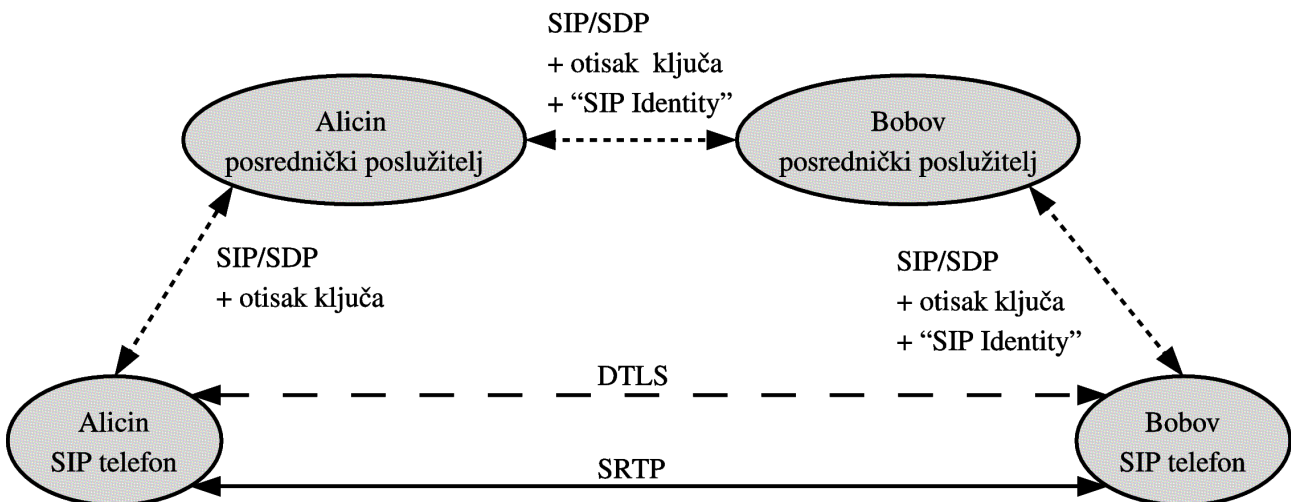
SIP/SDP
+ otisak ključa
+ “SIP Identity”

Alicin
posrednički poslužitelj

Bobov
posrednički poslužitelj

SIP/SDP
+ otisak ključa

SIP/SDP
+ otisak ključa
+ “SIP Identity”

DTLS

Alicin
SIP telefon

SRTP

Bobov
SIP telefon